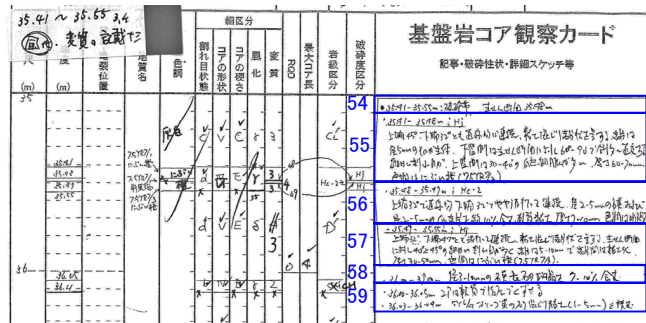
35.41 ~ 35.65 3,4
(風化) 変質の試験だ

基盤岩コア観察カード

細区分

割れ目状態
コアの形状
コアの硬さ
風化
変質
RQD
最大コア長
岩級区分
破砕度区分

記事・破砕性状・詳細スケッチ等

(m)
(m)
35

35.41
35.48
35.57
35.65

36
36.05
36.11

54
55
56
57
58
59

・35.41 ~ 35.55m ; 破砕帯 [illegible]
・35.41 ~ 35.48m ; Hs
上端 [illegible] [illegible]
・35.48 ~ 35.57m ; Hc-2
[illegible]
・35.57 ~ 35.65m ; Hs
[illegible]
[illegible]
・36.05 ~ 36.11m ; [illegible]
・36.11 ~ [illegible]

Hc-2
Hs
CL
D
CL
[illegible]